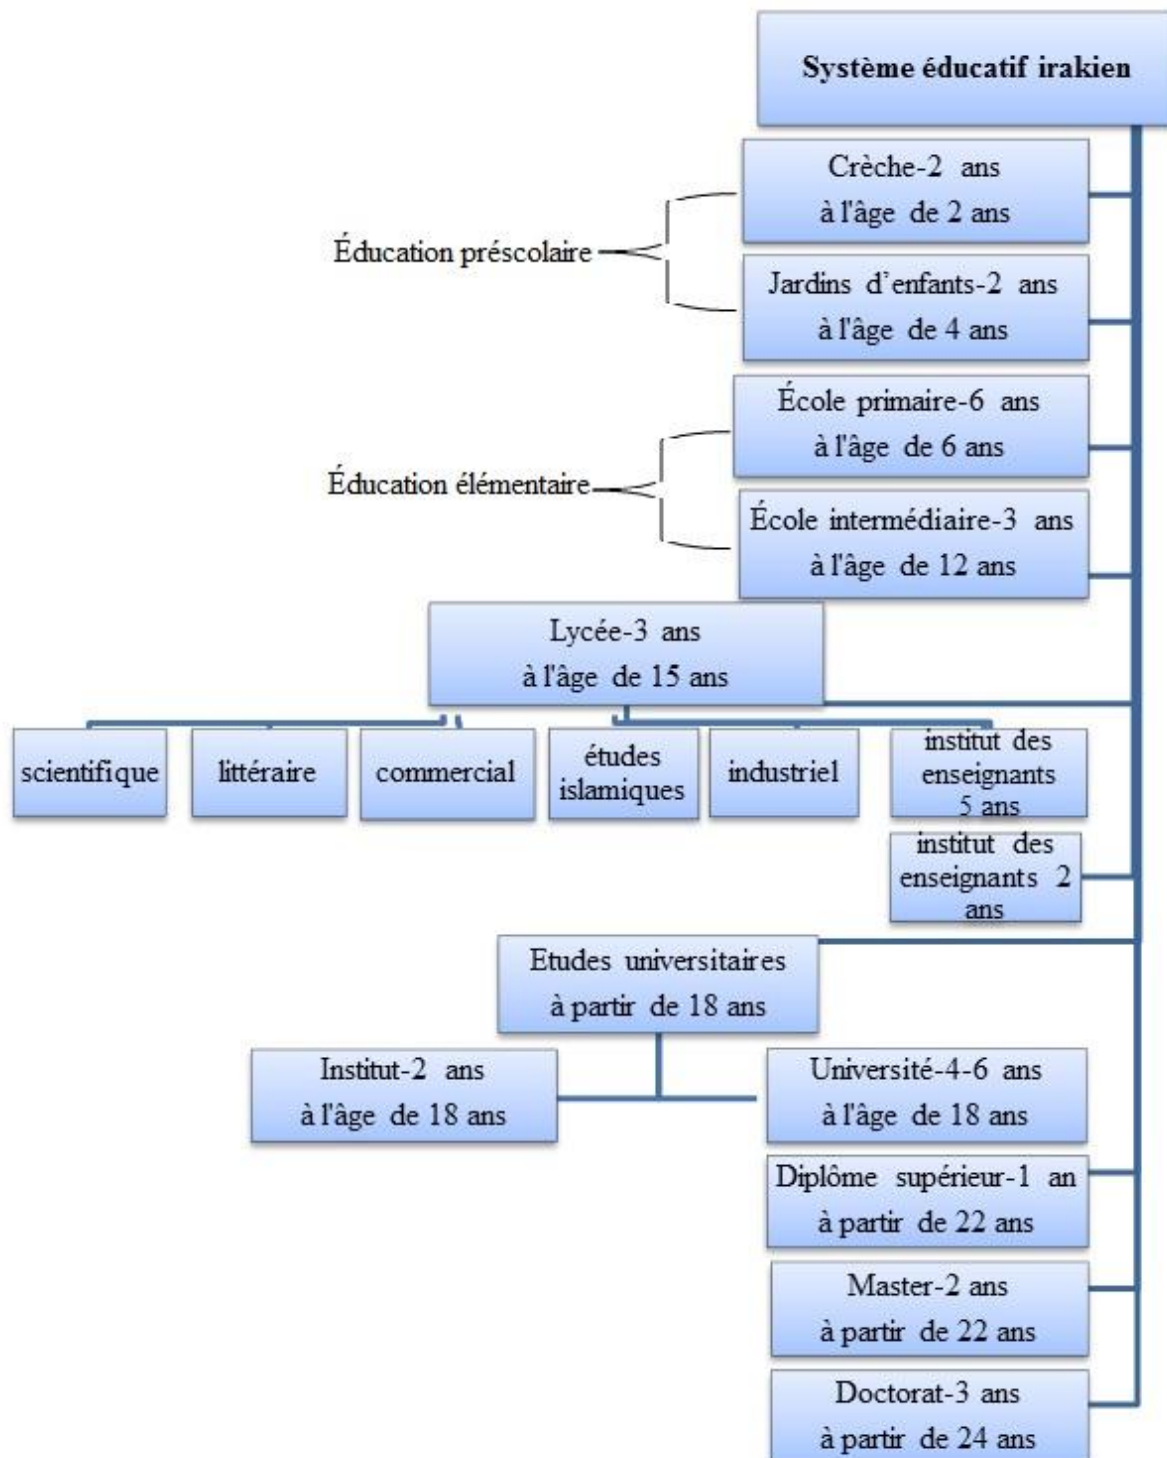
Système éducatif irakien

Crèche-2 ans
à l'âge de 2 ans

Éducation préscolaire

Jardins d'enfants-2 ans
à l'âge de 4 ans

École primaire-6 ans
à l'âge de 6 ans

Éducation élémentaire

École intermédiaire-3 ans
à l'âge de 12 ans

Lycée-3 ans
à l'âge de 15 ans

scientifique

littéraire

commercial

études islamiques

industriel

institut des enseignants 5 ans

institut des enseignants 2 ans

Etudes universitaires
à partir de 18 ans

Institut-2 ans
à l'âge de 18 ans

Université-4-6 ans
à l'âge de 18 ans

Diplôme supérieur-1 an
à partir de 22 ans

Master-2 ans
à partir de 22 ans

Doctorat-3 ans
à partir de 24 ans